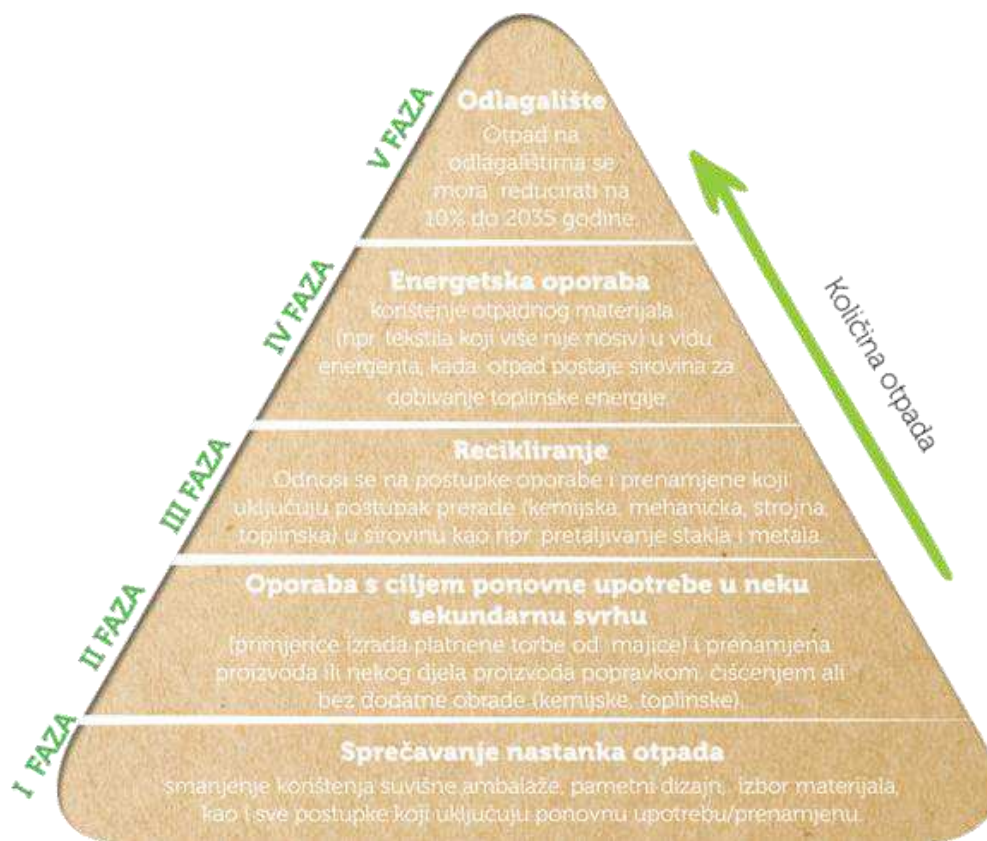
V FAZA

Odlagalište

Otpad na odlagalištima se mora reducirati na 10% do 2035 godine.

IV FAZA

Energetska oporaba

korištenje otpadnog materijala (npr. tekstila koji više nije nosiv) u vidu energenta, kada otpad postaje sirovina za dobivanje toplinske energije.

III FAZA

Recikliranje

Odnosi se na postupke oporabe i prenamjene koji uključuju postupak prerade (kemijska, mehanička, strojna, toplinska) u sirovinu kao npr. pretaljivanje stakla i metala.

II FAZA

Oporaba s ciljem ponovne upotrebe u neku sekundarnu svrhu

(primjerice izrada platnene torbe od majice) i prenamjena proizvoda ili nekog djela proizvoda popravkom, čišćenjem ali bez dodatne obrade (kemijske, toplinske).

I FAZA

Sprečavanje nastanka otpada

smanjenje korištenja suvišne ambalaže, pametni dizajn, izbor materijala, kao i sve postupke koji uključuju ponovnu upotrebu/prenamjenu.

Količina otpada